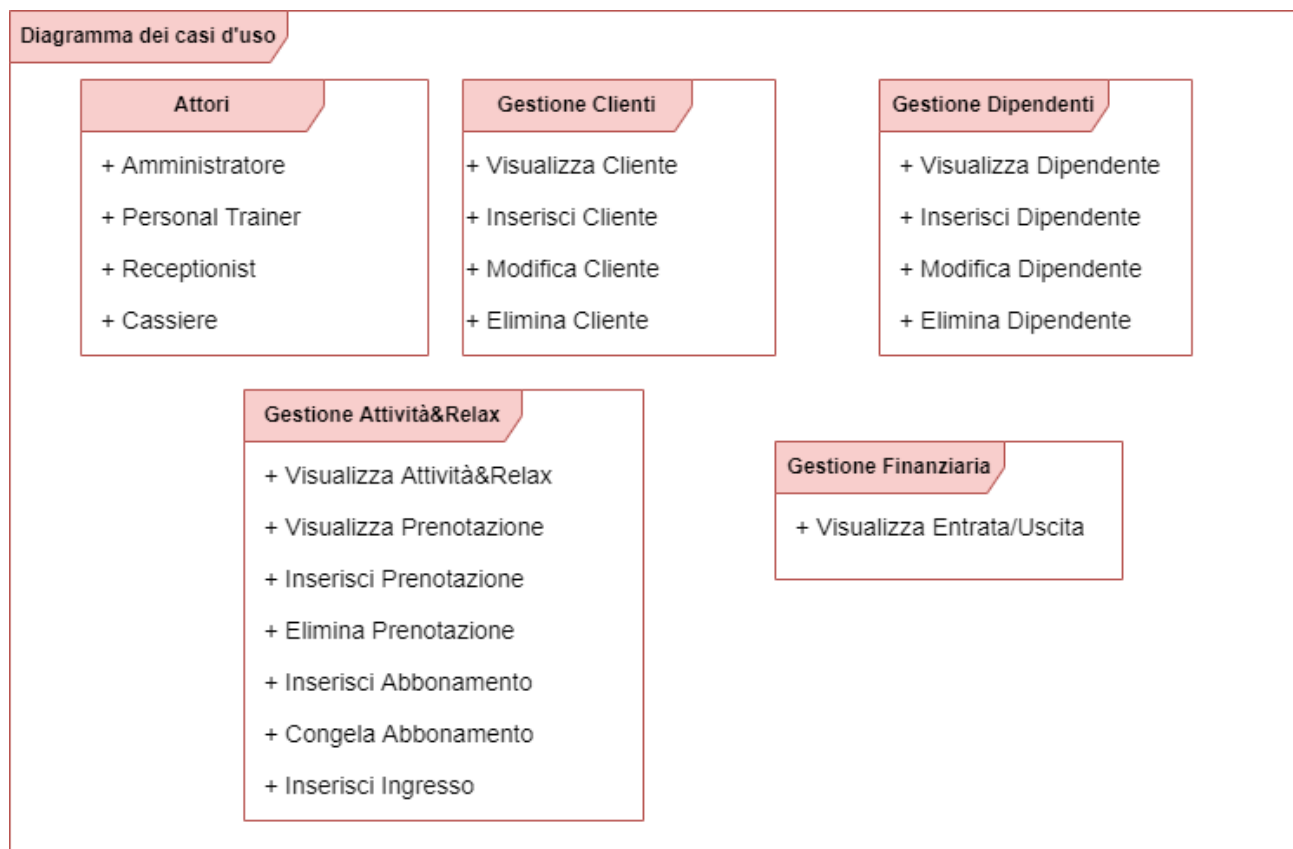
Diagramma dei casi d'uso

Attori

+ Amministratore

+ Personal Trainer

+ Receptionist

+ Cassiere

Gestione Clienti

+ Visualizza Cliente

+ Inserisci Cliente

+ Modifica Cliente

+ Elimina Cliente

Gestione Dipendenti

+ Visualizza Dipendente

+ Inserisci Dipendente

+ Modifica Dipendente

+ Elimina Dipendente

Gestione Attività&Relax

+ Visualizza Attività&Relax

+ Visualizza Prenotazione

+ Inserisci Prenotazione

+ Elimina Prenotazione

+ Inserisci Abbonamento

+ Congela Abbonamento

+ Inserisci Ingresso

Gestione Finanziaria

+ Visualizza Entrata/Uscita